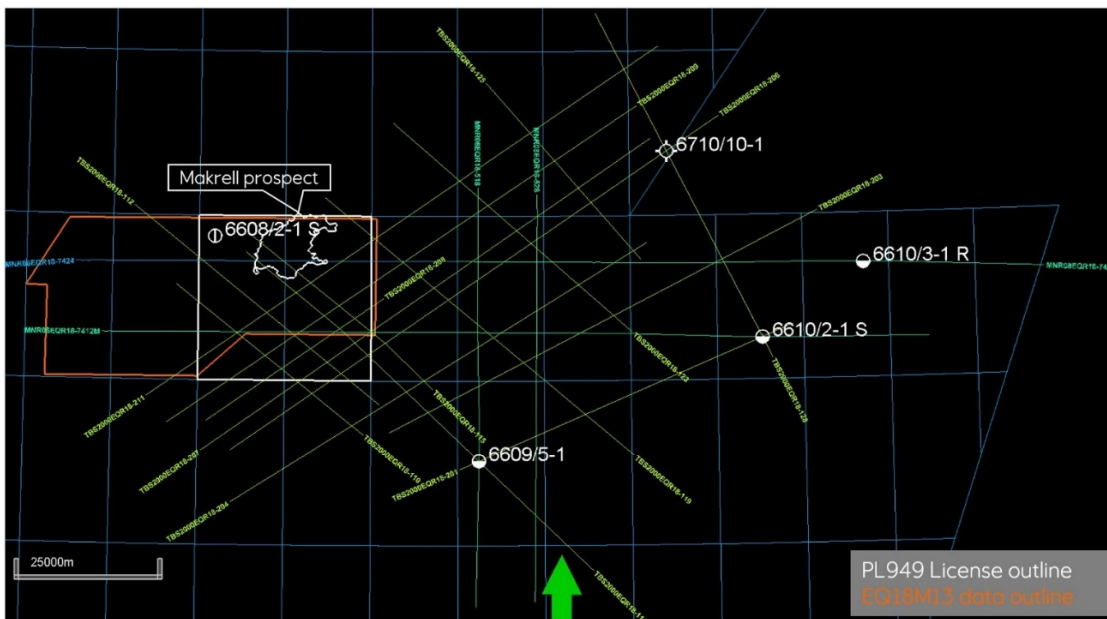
Makrell prospect

6608/2-1 S

6710/10-1

6610/3-1 R

6610/2-1 S

6609/5-1

TBS2000EQR18-125

TBS2000EQR18-200

TBS2000EQR18-206

MNR08EQR18-518

MNR08EQR18-526

TBS2000EQR18-112

TBS2000EQR18-203

MNR08EQR18-7424

MNR08EQR18-7412M

TBS2000EQR18-208

TBS2000EQR18-122

TBS2000EQR18-128

TBS2000EQR18-211

TBS2000EQR18-115

TBS2000EQR18-207

TBS2000EQR18-119

TBS2000EQR18-201

TBS2000EQR18-204

TBS2000EQR18-119

TBS2000EQR18-11

25000m

PL949 License outline
EQ18M13 data outline